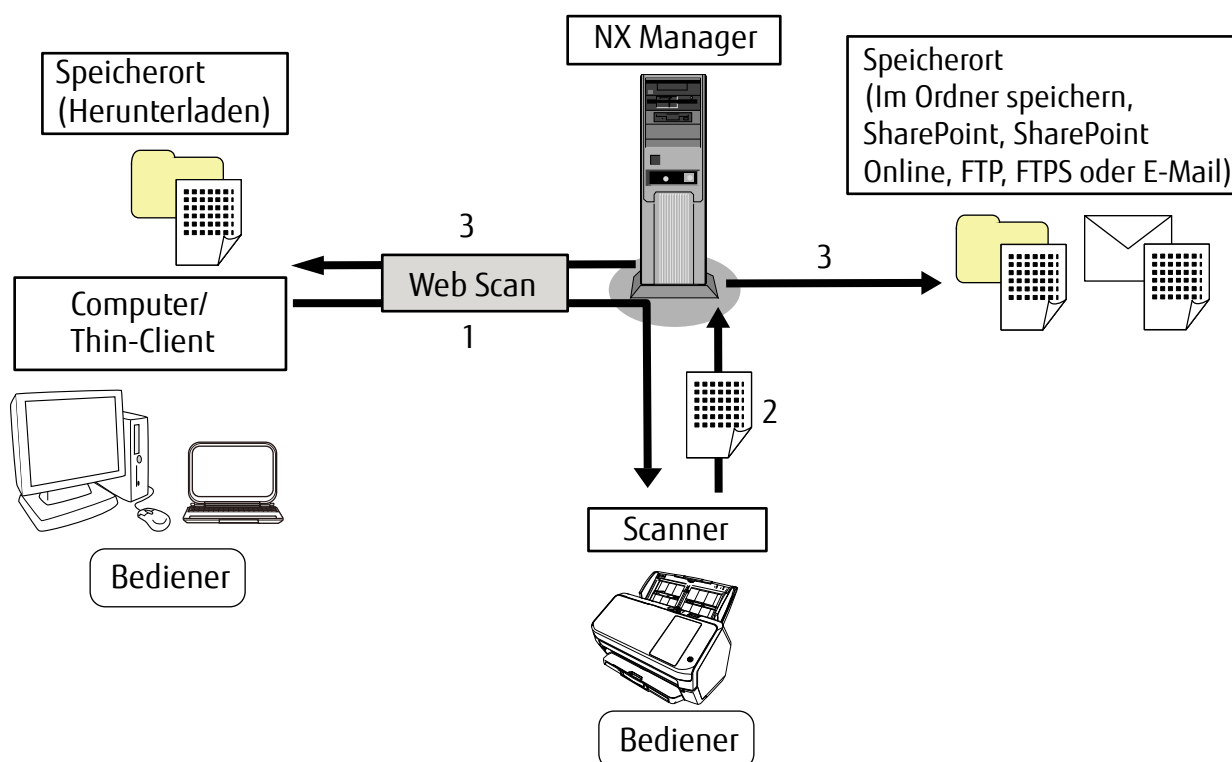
Speicherort
(Herunterladen)

NX Manager

Speicherort
(Im Ordner speichern, SharePoint, SharePoint Online, FTP, FTPS oder E-Mail)

3

Web Scan

3

Computer/
Thin-Client

1

2

Scanner

Bediener

Bediener